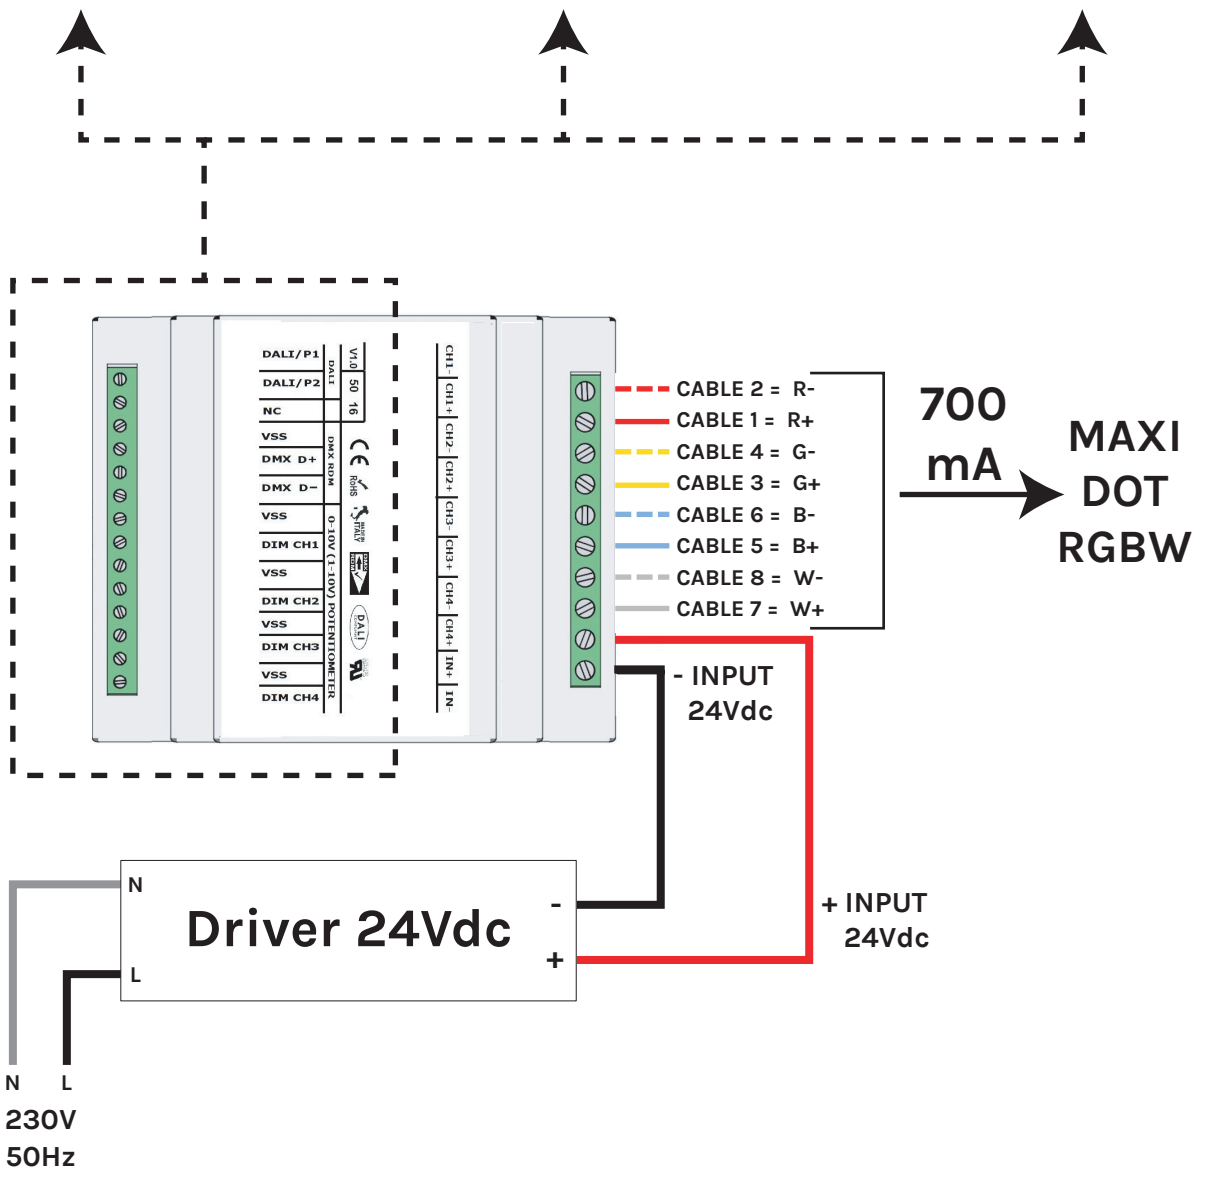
DALI/P1
DALI/P2
NC
VSS
DMX D+
DMX D-
VSS
DIM CH1
VSS
DIM CH2
VSS
DIM CH3
VSS
DIM CH4

V1.0
DALI
50
16
DMX RDM
0-10V (1-10V) POTENTIOMETER
CE
RoHS
DALI

CH1-
CH1+
CH2-
CH2+
CH3-
CH3+
CH4-
CH4+
IN+
IN-

CABLE 2 = R-
CABLE 1 = R+
CABLE 4 = G-
CABLE 3 = G+
CABLE 6 = B-
CABLE 5 = B+
CABLE 8 = W-
CABLE 7 = W+

700 mA

MAXI DOT RGBW

- INPUT 24Vdc

+ INPUT 24Vdc

N
L
Driver 24Vdc
-
+

N L
230V
50Hz